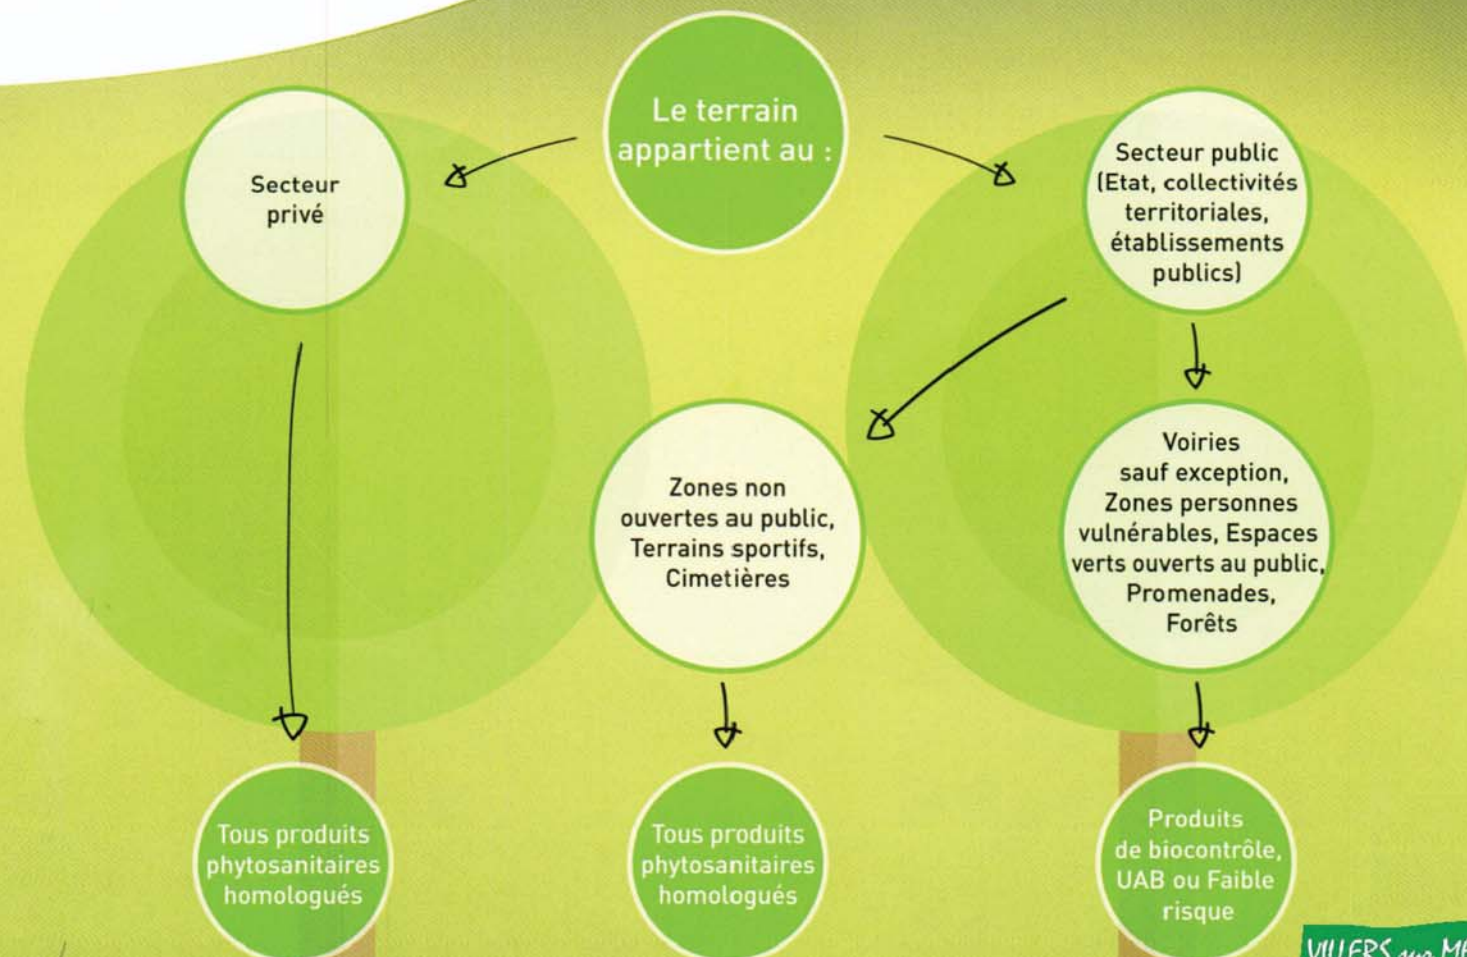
Le terrain appartient au :

Secteur privé

Secteur public (Etat, collectivités territoriales, établissements publics)

Zones non ouvertes au public, Terrains sportifs, Cimetières

Voiries sauf exception, Zones personnes vulnérables, Espaces verts ouverts au public, Promenades, Forêts

Tous produits phytosanitaires homologués

Tous produits phytosanitaires homologués

Produits de biocontrôle, UAB ou Faible risque

VILLERS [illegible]